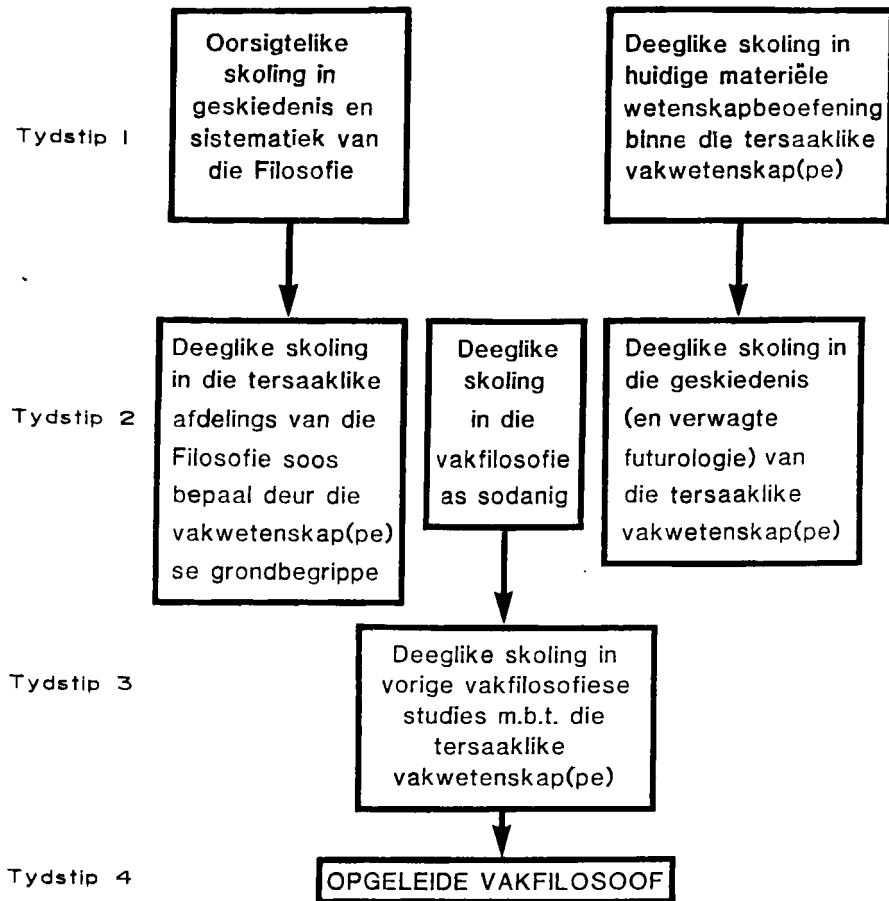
Tydstip 1

Oorsigtelike skoling in geskiedenis en sistematiek van die Filosofie

Deeglike skoling in huidige materiële wetenskapbeoefening binne die tersaaklike vakwetenskap(pe)

Tydstip 2

Deeglike skoling in die tersaaklike afdelings van die Filosofie soos bepaal deur die vakwetenskap(pe) se grondbegrippe

Deeglike skoling in die vakfilosofie as sodanig

Deeglike skoling in die geskiedenis (en verwagte futurologie) van die tersaaklike vakwetenskap(pe)

Tydstip 3

Deeglike skoling in vorige vakfilosofiese studies m.b.t. die tersaaklike vakwetenskap(pe)

Tydstip 4

OPGELEIDE VAKFILOSOOF